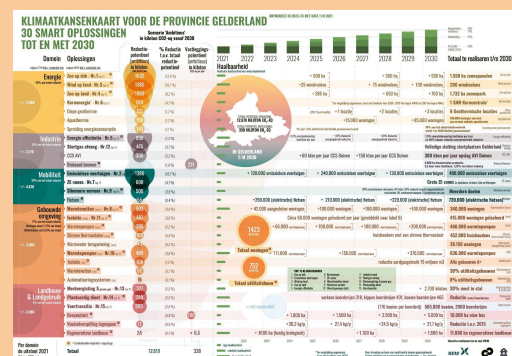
KLIMAATKANSENKAART VOOR DE PROVINCIE GELDERLAND
30 SMART OPLOSSINGEN
TOT EN MET 2030

Domein | Oplossingen | Reductie-potentieel (ambitieus) in kiloton | % Reductie t.o.v. totaal reductie-potentieel | Vastlegging-potentieel (ambitieus) in kiloton

Scenario 'Ambitieus' in kiloton CO2-eq voor 2030

2021 2022 2023 2024 2025 2026 2027 2028 2029 2030

Haalbaarheid

Totaal te realiseren t/m 2030

Energie
Zon op dak
Wind op land
Zon op land
Kernenergie
Groen gasbronnen
Aquathermie
Tijdelijke energiebesparing

Industrie
Energie-efficiëntie
Stortgas afvang
CCS AVI
Biobased bouwen

Mobiliteit
Emissieloze voertuigen
Zero-emissie
Elektrificatie

Gebouwde omgeving
Fietsen
Warmtepompen
Isolatie
Warmtenetten
Warmtepompen
Isolatie

Landbouw & Landgebruik
Mestvergisting
Plantaardig dieet
Voerefficiëntie
Bossen
Veenweide
Agrarisch natuurbeheer

Per domein de uitstoot 2021

Totaal 12.073 228

1.516 ha zonnepanelen
200 windmolens
1.757 ha zonnepark
1 SMR Kernreactor
6 Geothermische bronnen
120 warmtekoudeopslag
90% industrie energie-efficiënt
Reductie middels stortgas afvang
Volledige afvang stortplaatsen Gelderland
4 3 MTon per jaar opslag AVI Duiven
400.000 emissieloze voertuigen
Nieuwe deelse
700.000 (elektrische fietsen)
400.000 woningen
415.000 woningen geïsoleerd
30.150 woningen
636.000 warmtepompen
30% uitlaatzijdbouwen
50% uitlaatzijdbouwen
Reductie
Bossen
11.500 ha regenereren

Totaal woningen
Totaal uitstootdalen

STAND IN GELDERLAND T/M 2030

Circle 21